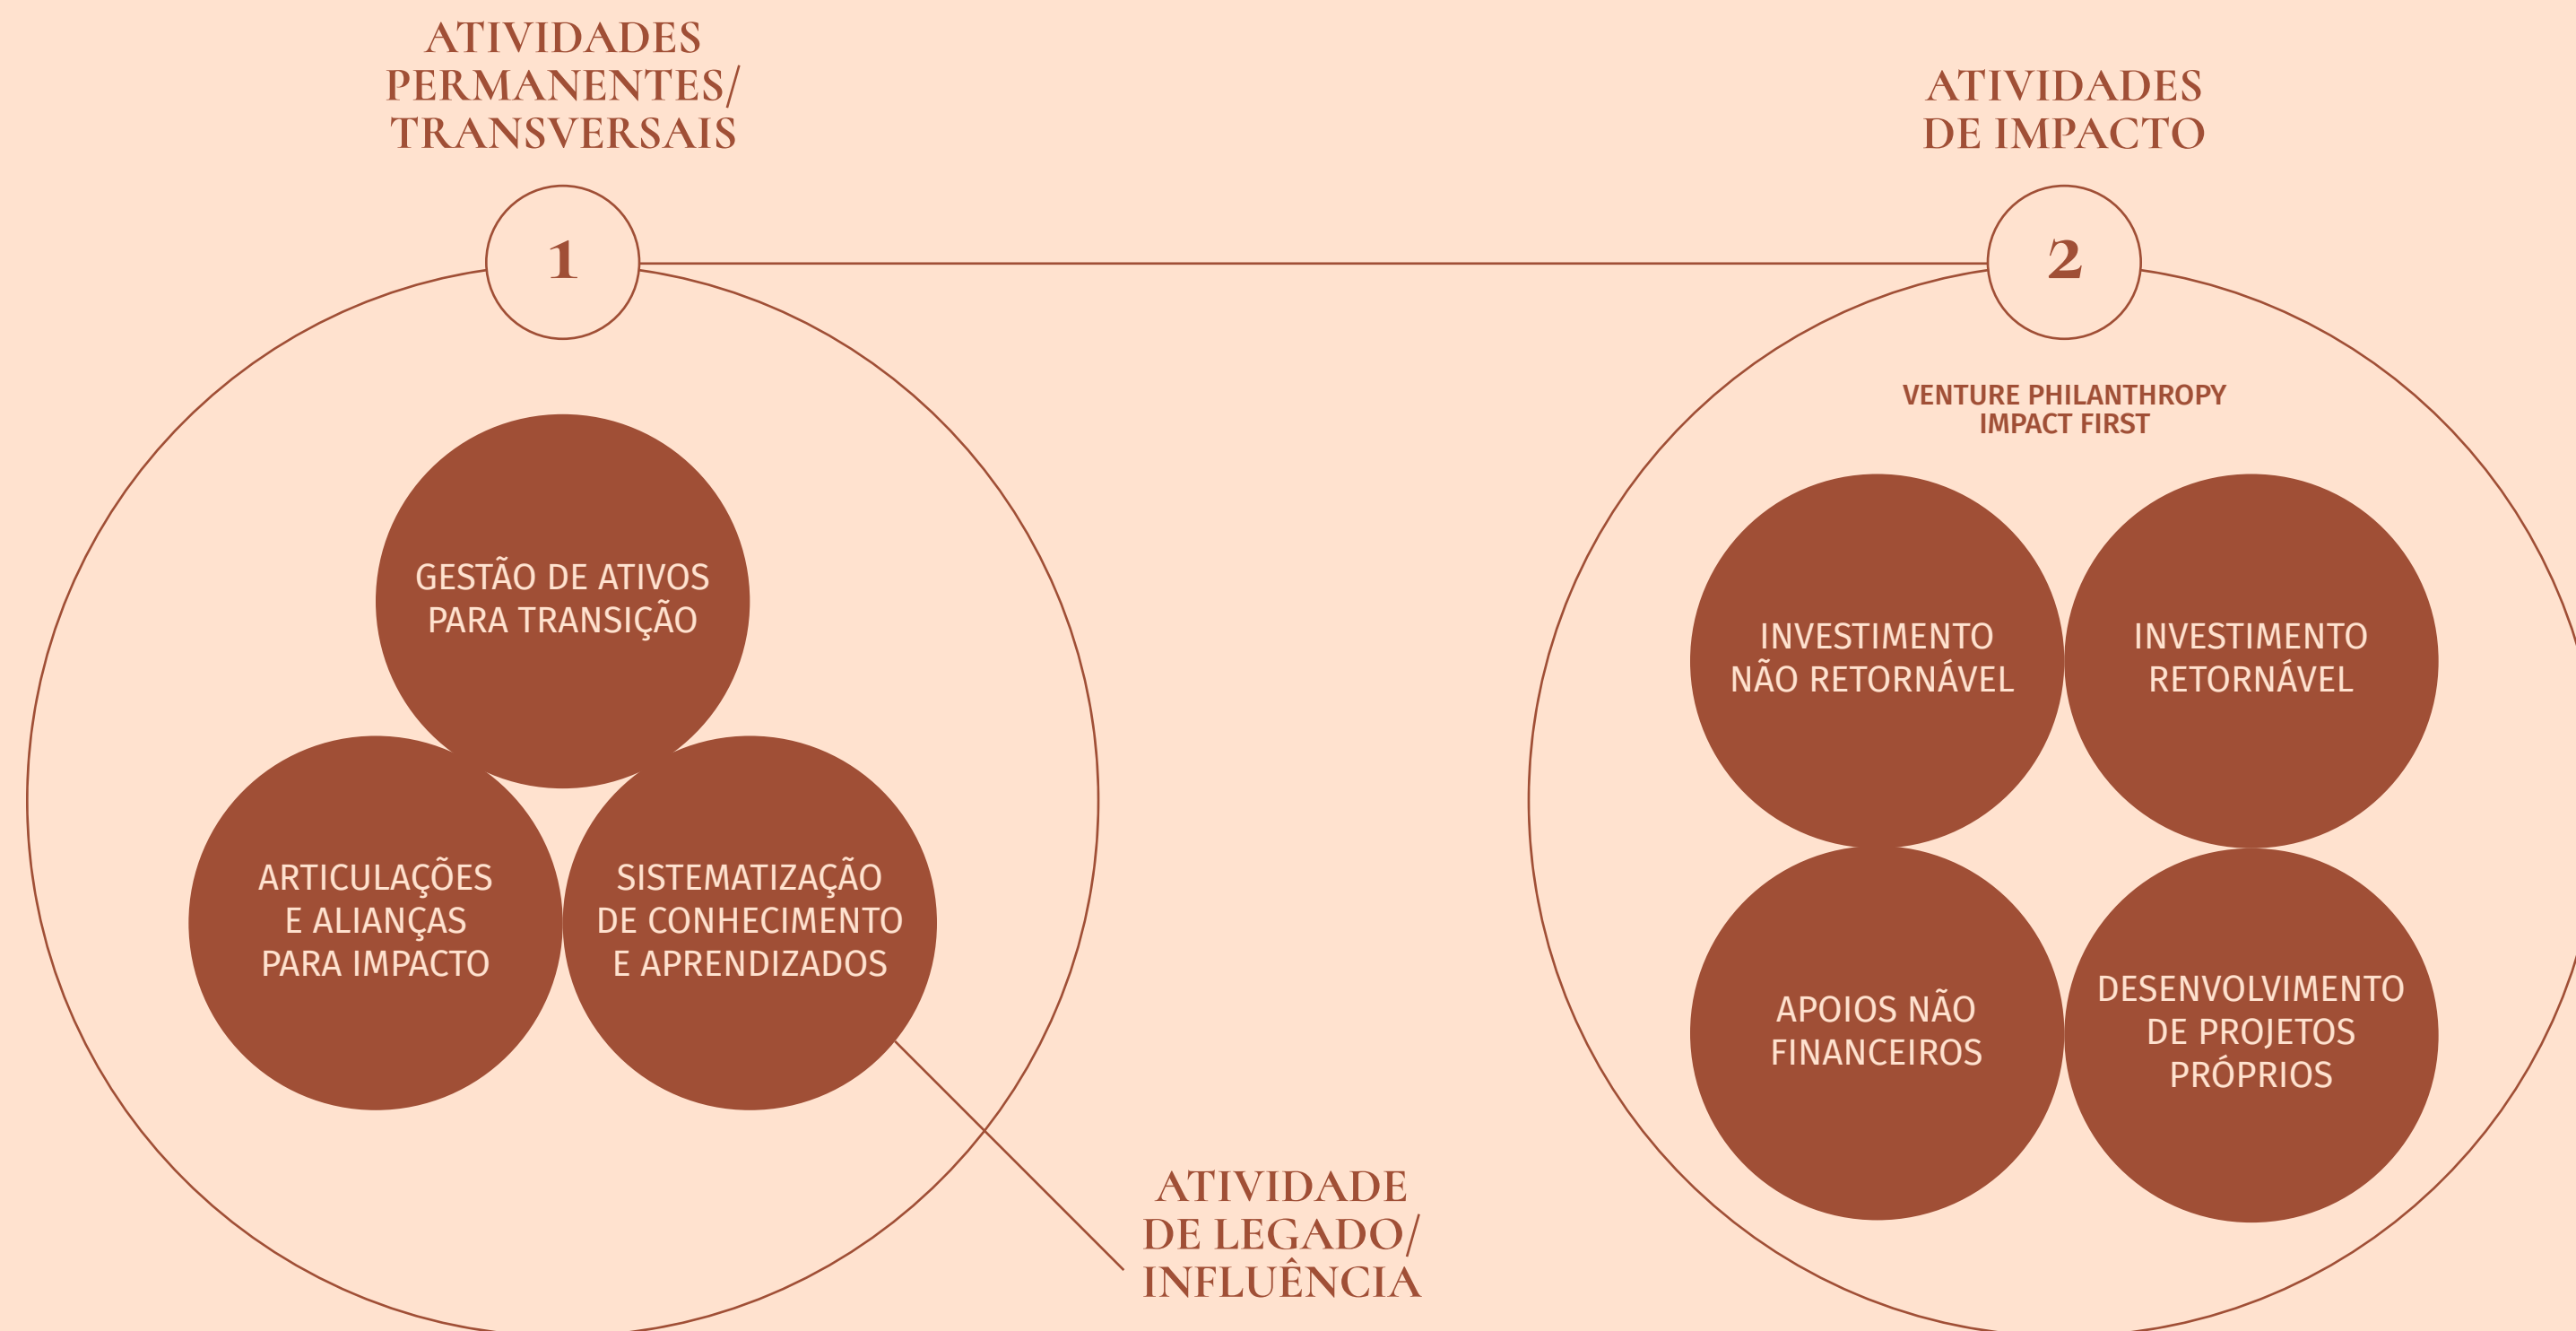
ATIVIDADES PERMANENTES/ TRANSVERSAIS

1

GESTÃO DE ATIVOS PARA TRANSIÇÃO

ARTICULAÇÕES E ALIANÇAS PARA IMPACTO

SISTEMATIZAÇÃO DE CONHECIMENTO E APRENDIZADOS

ATIVIDADE DE LEGADO/ INFLUÊNCIA

ATIVIDADES DE IMPACTO

2

VENTURE PHILANTHROPY IMPACT FIRST

INVESTIMENTO NÃO RETORNÁVEL

INVESTIMENTO RETORNÁVEL

APOIOS NÃO FINANCEIROS

DESENVOLVIMENTO DE PROJETOS PRÓPRIOS